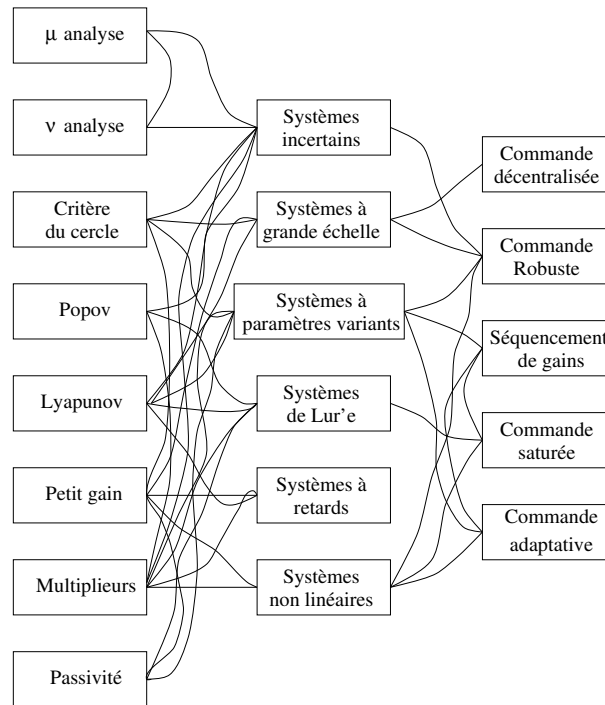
μ analyse

ν analyse

Critère du cercle

Popov

Lyapunov

Petit gain

Multiplieurs

Passivité

Systèmes incertains

Systèmes à grande échelle

Systèmes à paramètres variants

Systèmes de Lur'e

Systèmes à retards

Systèmes non linéaires

Commande décentralisée

Commande Robuste

Séquencement de gains

Commande saturée

Commande adaptative